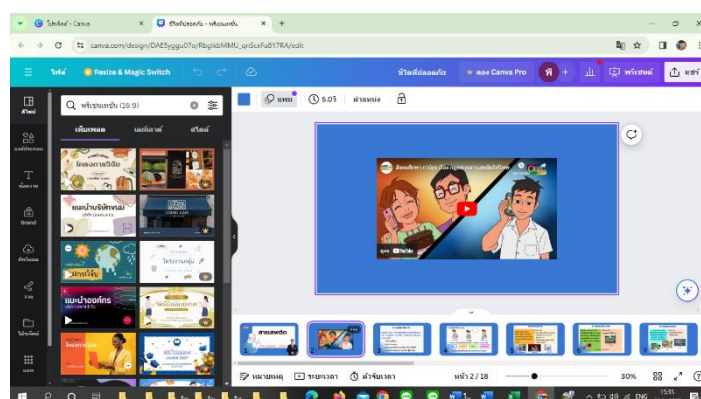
โปรเจ็กต์ - Canva
ชีวิตปลอดภัย - พรีเซนเทชัน
canva.com/design/DAE5ygqu07o/RbgIkbMMU_qnSceFu817RA/edit
ไฟล์
Resize & Magic Switch
ชีวิตปลอดภัย
ลอง Canva Pro
พรีเซนต์
แชร์
พรีเซนเทชัน (16:9)
เทมเพลต
เลย์เอาต์
สไตล์
แบบ
5.0วิ
ตำแหน่ง
โครงการวิจัย
แนะนำบริษัท
สถานศึกษา
โครงงานกลุ่ม
แนะนำองค์กร
หน้า 2 / 18
30%
หมายเหตุ
ระยะเวลา
ตัวจับเวลา
15:55
ENG